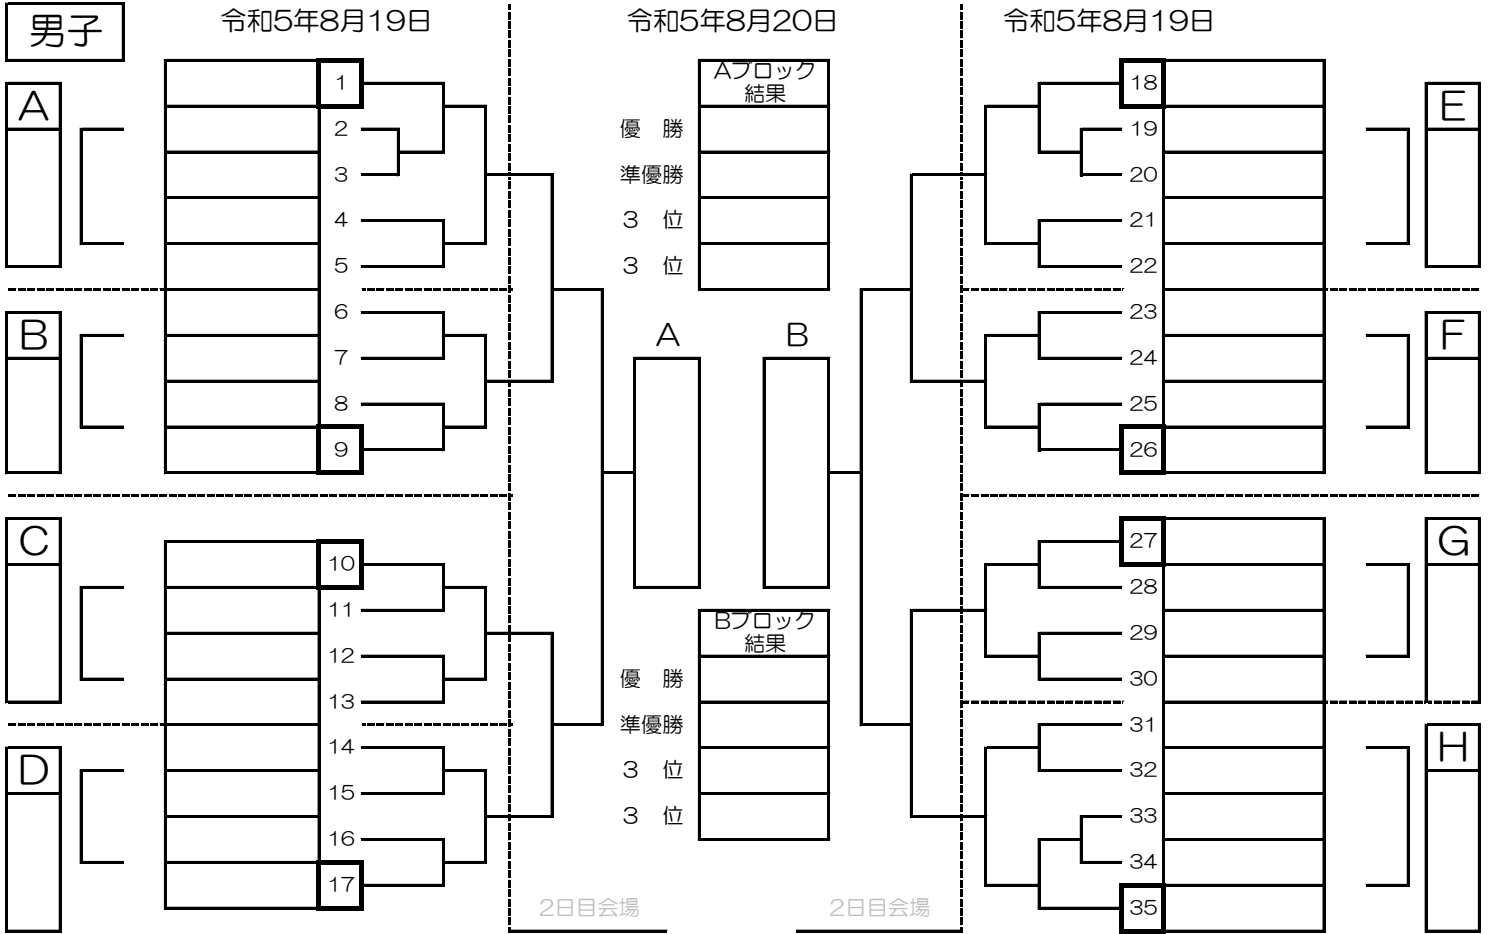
男子

令和5年8月19日

令和5年8月20日

令和5年8月19日

A

B

C

D

1
2
3
4
5
6
7
8
9
10
11
12
13
14
15
16
17

Aブロック結果

| Aブロック結果 | |
|---|---|
| 優　勝 | |
| 準優勝 | |
| 3　位 | |
| 3　位 | |

A　B

| Bブロック結果 | |
|---|---|
| 優　勝 | |
| 準優勝 | |
| 3　位 | |
| 3　位 | |

2日目会場　2日目会場

18
19
20
21
22
23
24
25
26
27
28
29
30
31
32
33
34
35

E

F

G

H